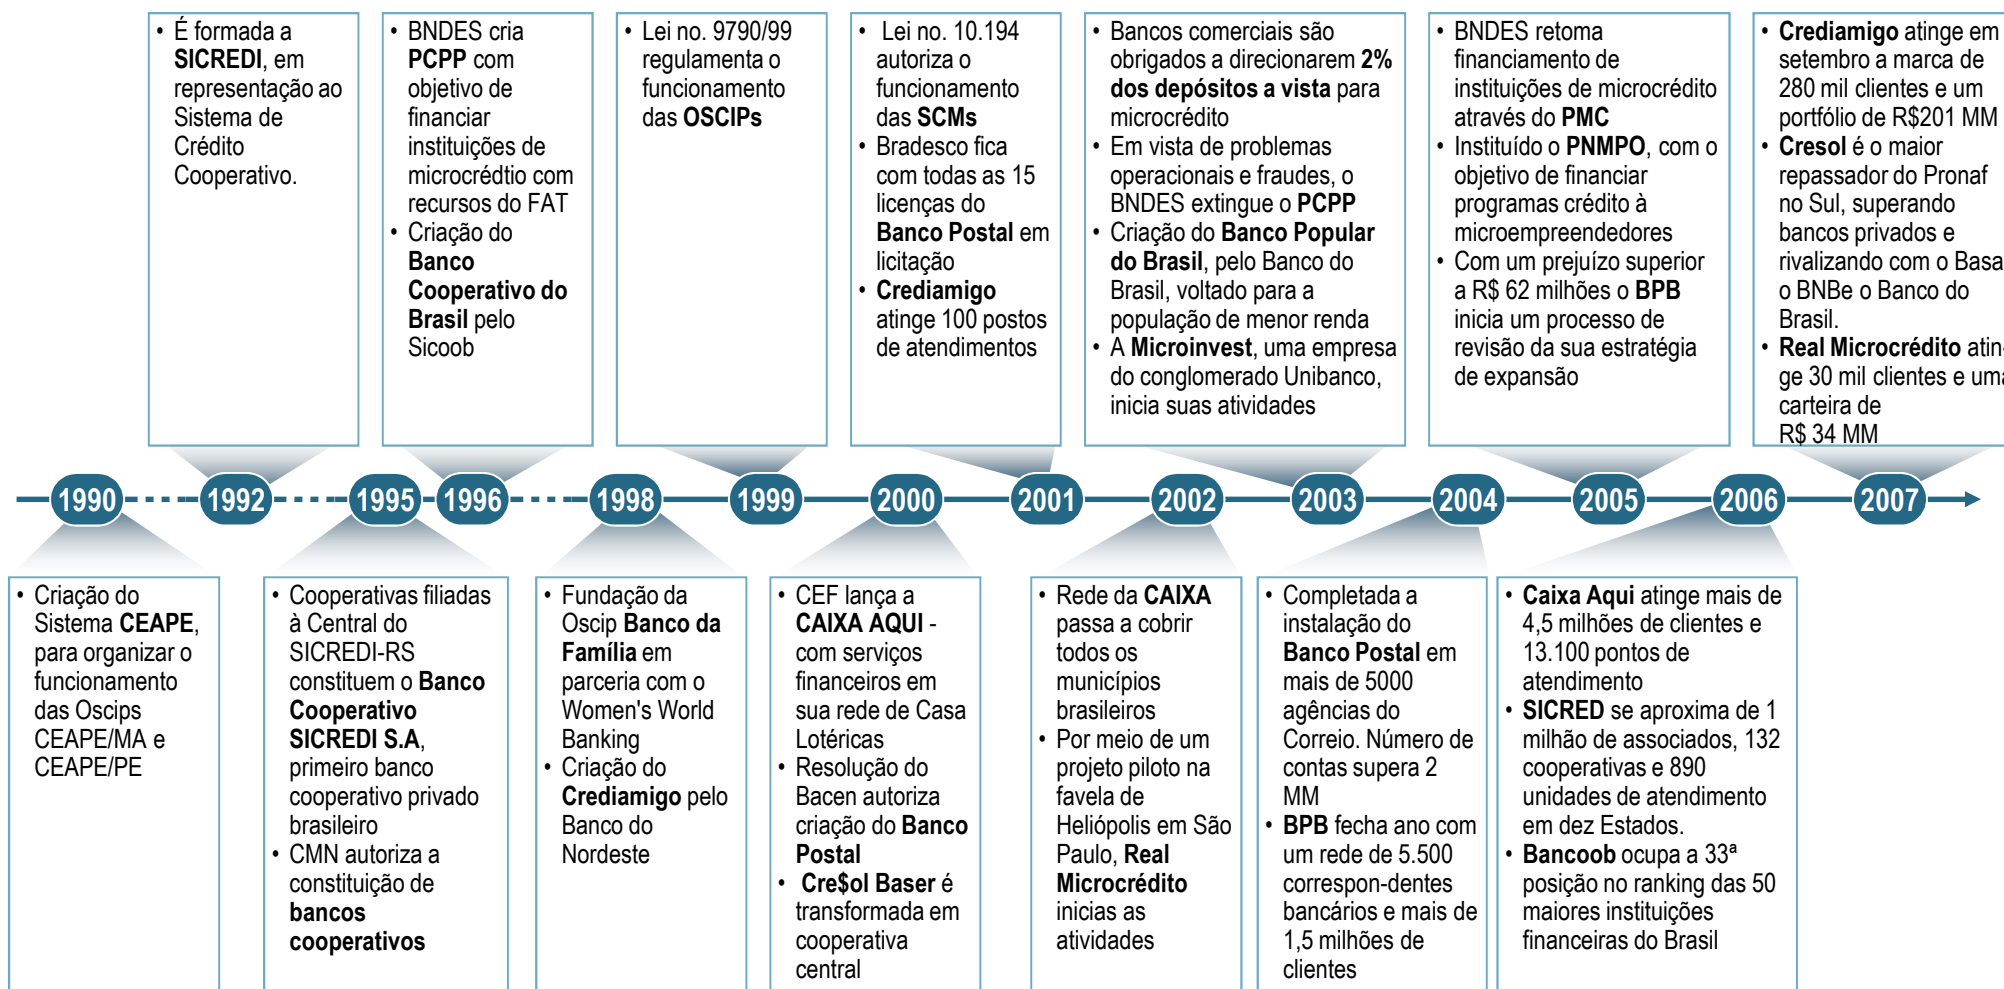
• É formada a **SICREDI**, em representação ao Sistema de Crédito Cooperativo.

• BNDES cria **PCPP** com objetivo de financiar instituições de microcrédtio com recursos do FAT
• Criação do **Banco Cooperativo do Brasil** pelo Sicoob

• Lei no. 9790/99 regulamenta o funcionamento das **OSCIPs**

• Lei no. 10.194 autoriza o funcionamento das **SCMs**
• Bradesco fica com todas as 15 licenças do **Banco Postal** em licitação
• **Crediamigo** atinge 100 postos de atendimentos

• Bancos comerciais são obrigados a direcionarem **2% dos depósitos a vista** para microcrédito
• Em vista de problemas operacionais e fraudes, o BNDES extingue o **PCPP**
• Criação do **Banco Popular do Brasil**, pelo Banco do Brasil, voltado para a população de menor renda
• A **Microinvest**, uma empresa do conglomerado Unibanco, inicia suas atividades

• BNDES retoma financiamento de instituições de microcrédito através do **PMC**
• Instituído o **PNMPO**, com o objetivo de financiar programas crédito à microempreendedores
• Com um prejuízo superior a R$ 62 milhões o **BPB** inicia um processo de revisão da sua estratégia de expansão

• **Crediamigo** atinge em setembro a marca de 280 mil clientes e um portfólio de R$201 MM
• **Cresol** é o maior repassador do Pronaf no Sul, superando bancos privados e rivalizando com o Basa o BNBe o Banco do Brasil.
• **Real Microcrédito** atinge 30 mil clientes e uma carteira de R$ 34 MM

1990 1992 1995 1996 1998 1999 2000 2001 2002 2003 2004 2005 2006 2007

• Criação do Sistema **CEAPE**, para organizar o funcionamento das Oscips CEAPE/MA e CEAPE/PE

• Cooperativas filiadas à Central do SICREDI-RS constituem o **Banco Cooperativo SICREDI S.A**, primeiro banco cooperativo privado brasileiro
• CMN autoriza a constituição de **bancos cooperativos**

• Fundação da Oscip **Banco da Família** em parceria com o Women's World Banking
• Criação do **Crediamigo** pelo Banco do Nordeste

• CEF lança a **CAIXA AQUI** - com serviços financeiros em sua rede de Casa Lotéricas
• Resolução do Bacen autoriza criação do **Banco Postal**
• **Cre$ol Baser** é transformada em cooperativa central

• Rede da **CAIXA** passa a cobrir todos os municípios brasileiros
• Por meio de um projeto piloto na favela de Heliópolis em São Paulo, **Real Microcrédito** inicias as atividades

• Completada a instalação do **Banco Postal** em mais de 5000 agências do Correio. Número de contas supera 2 MM
• **BPB** fecha ano com um rede de 5.500 correspon-dentes bancários e mais de 1,5 milhões de clientes

• **Caixa Aqui** atinge mais de 4,5 milhões de clientes e 13.100 pontos de atendimento
• **SICRED** se aproxima de 1 milhão de associados, 132 cooperativas e 890 unidades de atendimento em dez Estados.
• **Bancoob** ocupa a 33ª posição no ranking das 50 maiores instituições financeiras do Brasil